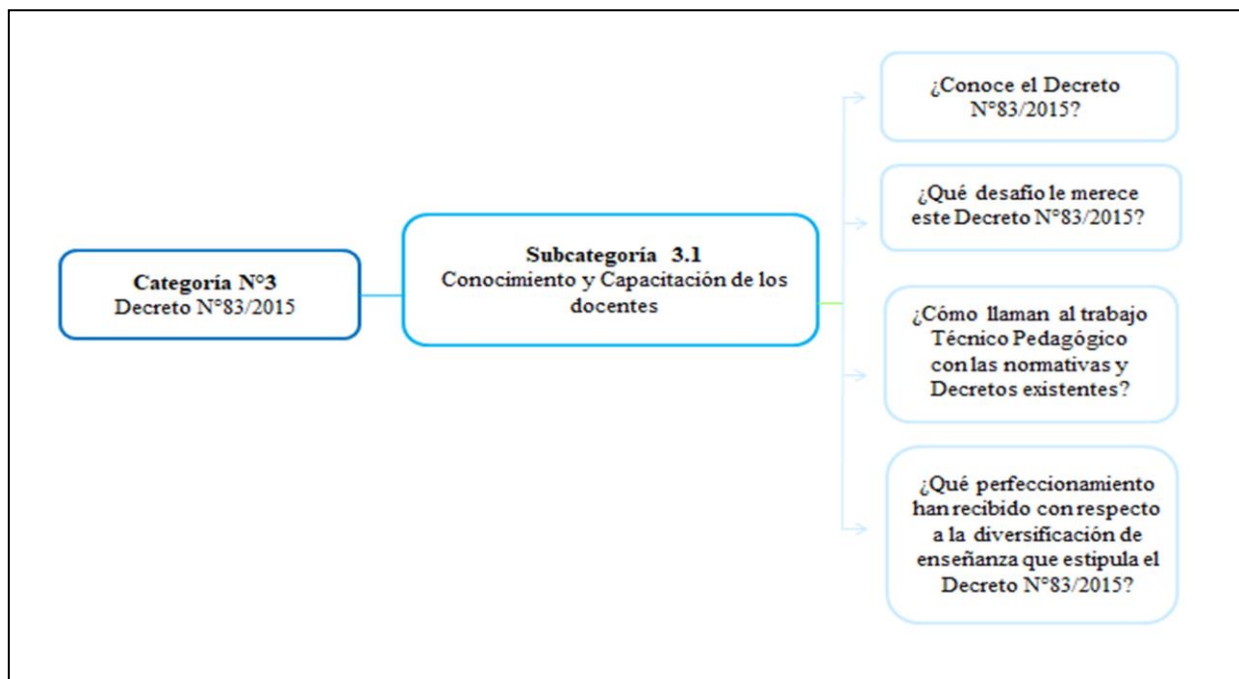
Categoría N°3
Decreto N°83/2015

Subcategoría 3.1
Conocimiento y Capacitación de los docentes

¿Conoce el Decreto N°83/2015?

¿Qué desafío le merece este Decreto N°83/2015?

¿Cómo llaman al trabajo Técnico Pedagógico con las normativas y Decretos existentes?

¿Qué perfeccionamiento han recibido con respecto a la diversificación de enseñanza que estipula el Decreto N°83/2015?